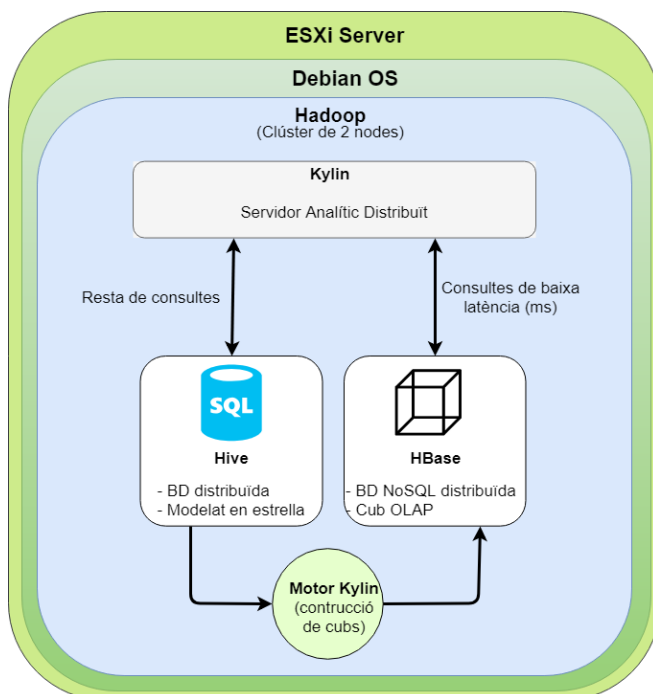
ESXi Server

Debian OS

Hadoop
(Clúster de 2 nodes)

Kylin

Servidor Analític Distribuït

Resta de consultes

Consultes de baixa latència (ms)

SQL

Hive

- BD distribuïda
- Modelat en estrella

HBase

- BD NoSQL distribuïda
- Cub OLAP

Motor Kylin
(contrucció de cubs)